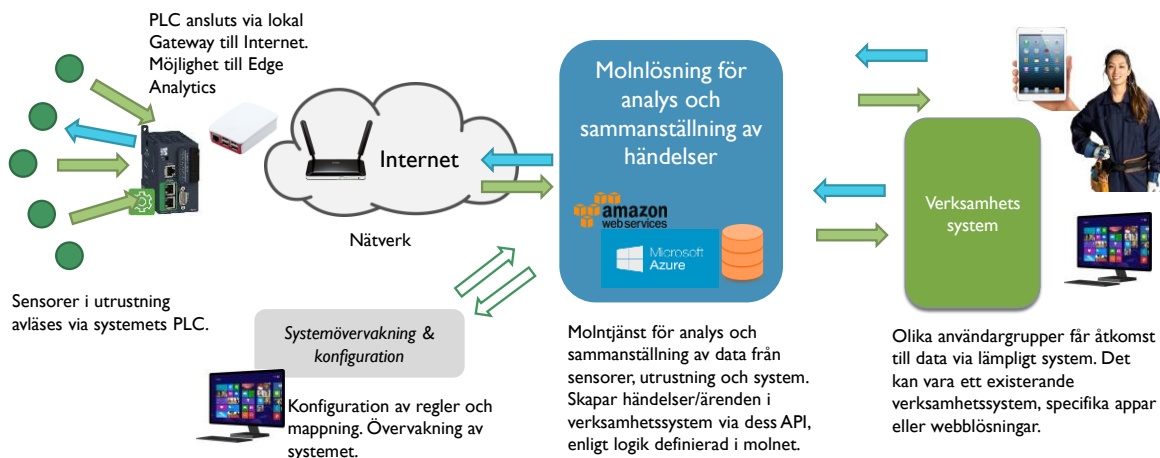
PLC ansluts via lokal Gateway till Internet. Möjlighet till Edge Analytics

Internet

Nätverk

Sensorer i utrustning avläses via systemets PLC.

Systemövervakning & konfiguration

Konfiguration av regler och mappning. Övervakning av systemet.

Molnlösning för analys och sammanställning av händelser

amazon webservices

Microsoft Azure

Molntjänst för analys och sammanställning av data från sensorer, utrustning och system. Skapar händelser/ärenden i verksamhetssystem via dess API, enligt logik definierad i molnet.

Verksamhets system

Olika användargrupper får åtkomst till data via lämpligt system. Det kan vara ett existerande verksamhetssystem, specifika appar eller webblösningar.